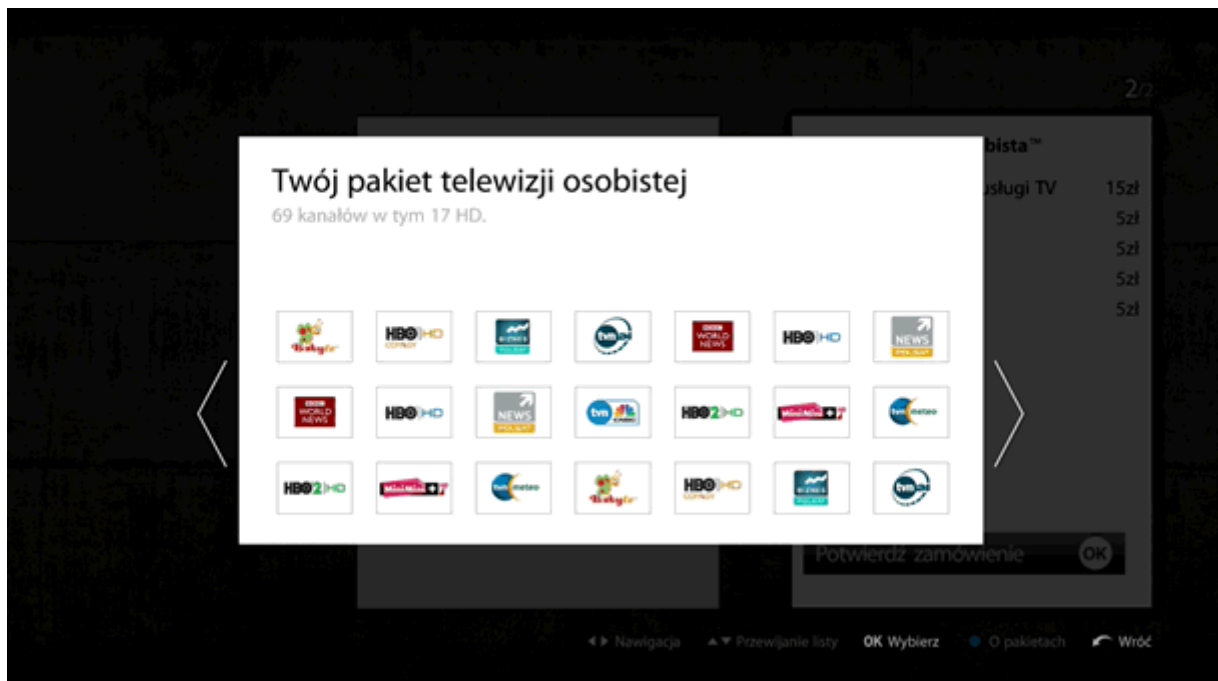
2/2

bista™

usługi TV 15zł
5zł
5zł
5zł
5zł

Twój pakiet telewizji osobistej
69 kanałów w tym 17 HD.

Baby tv
HBO HD COMEDY
BIZNES POLSAT
tvn 24
BBC WORLD NEWS
HBO HD
NEWS POLSAT

BBC WORLD NEWS
HBO HD
NEWS POLSAT
tvn CNBC
HBO 2 HD
MiniMini+
tvn meteo

HBO 2 HD
MiniMini+
tvn meteo
Baby tv
HBO HD COMEDY
BIZNES POLSAT
tvn 24

Potwierdź zamówienie OK

Nawigacja Przewijanie listy OK Wybierz O pakietach Wróć